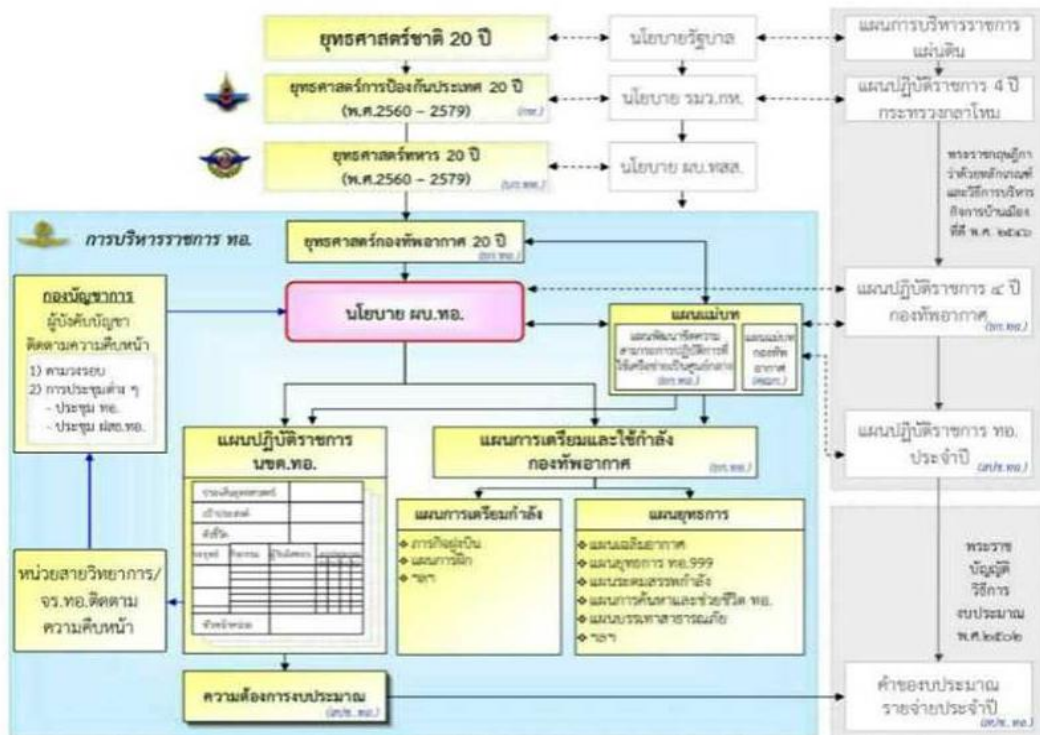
ยุทธศาสตร์ชาติ 20 ปี

นโยบายรัฐบาล

แผนการบริหารราชการแผ่นดิน

ยุทธศาสตร์การป้องกันประเทศ 20 ปี (พ.ศ.2560 – 2579) (กห.)

นโยบาย รมว.กห.

แผนปฏิบัติราชการ 4 ปี กระทรวงกลาโหม

ยุทธศาสตร์ทหาร 20 ปี (พ.ศ.2560 – 2579) (บก.ทท.)

นโยบาย ผบ.ทสส.

พระราชกฤษฎีกาว่าด้วยหลักเกณฑ์และวิธีการบริหารกิจการบ้านเมืองที่ดี พ.ศ. ๒๕๔๖

การบริหารราชการ ทอ.

ยุทธศาสตร์กองทัพอากาศ 20 ปี (ยก.ทอ.)

กองบัญชาการ
ผู้บังคับบัญชาติดตามความคืบหน้า
1) ตามวงรอบ
2) การประชุมต่าง ๆ
- ประชุม ทอ.
- ประชุม ฝสธ.ทอ.

นโยบาย ผบ.ทอ.

แผนแม่บท
แผนพัฒนาขีดความสามารถการปฏิบัติการที่ใช้เครือข่ายเป็นศูนย์กลาง (ยก.ทอ.)
แผนแม่บทกองทัพอากาศ (สปช.)

แผนปฏิบัติราชการ ๔ ปี กองทัพอากาศ (ยก.ทอ.)

แผนปฏิบัติราชการ นขต.ทอ.

แผนการเตรียมและใช้กำลังกองทัพอากาศ (ยก.ทอ.)

แผนปฏิบัติราชการ ทอ. ประจำปี (สปช.ทอ.)

แผนการเตรียมกำลัง
- ภารกิจผู้บิน
- แผนการฝึก
- ฯลฯ

แผนยุทธการ
- แผนเฉลิมอากาศ
- แผนยุทธการ ทอ.999
- แผนระดมสรรพกำลัง
- แผนการค้นหาและช่วยชีวิต ทอ.
- แผนบรรเทาสาธารณภัย
- ฯลฯ

พระราชบัญญัติวิธีการงบประมาณ พ.ศ.๒๕๖๑

หน่วยสายวิทยาการ/จร.ทอ.ติดตามความคืบหน้า

ความต้องการงบประมาณ (สปช.ทอ.)

คำของบประมาณรายจ่ายประจำปี (สปช.ทอ.)